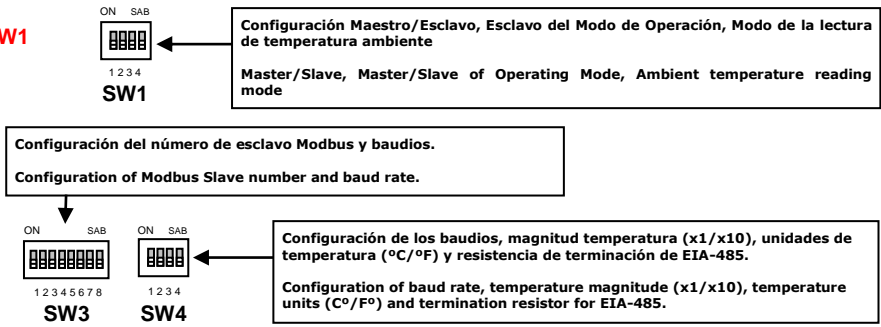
W1

ON SAB

1 2 3 4

SW1

Configuración Maestro/Esclavo, Esclavo del Modo de Operación, Modo de la lectura de temperatura ambiente

Master/Slave, Master/Slave of Operating Mode, Ambient temperature reading mode

Configuración del número de esclavo Modbus y baudios.

Configuration of Modbus Slave number and baud rate.

ON SAB

1 2 3 4 5 6 7 8

SW3

ON SAB

1 2 3 4

SW4

Configuración de los baudios, magnitud temperatura (x1/x10), unidades de temperatura (ºC/ºF) y resistencia de terminación de EIA-485.

Configuration of baud rate, temperature magnitude (x1/x10), temperature units (Cº/Fº) and termination resistor for EIA-485.